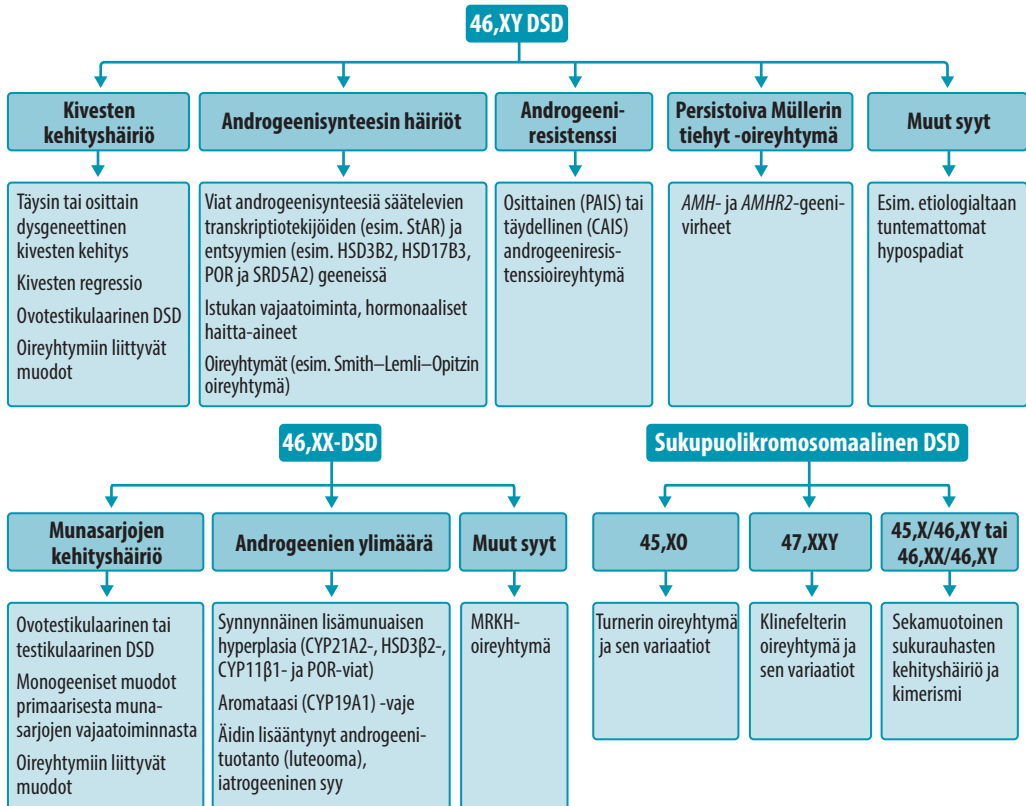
46,XY DSD

Kivesten kehityshäiriö

Täysin tai osittain dysgeneettinen kivesten kehitys

Kivesten regressio

Ovotestikulaarinen DSD

Oireyhtymiin liittyvät muodot

Androgeenisynteesin häiriöt

Viat androgeenisynteesiä säätelevien transkriptiotekijöiden (esim. StAR) ja entsyymien (esim. HSD3B2, HSD17B3, POR ja SRD5A2) geeneissä

Istukan vajaatoiminta, hormonaaliset haitta-aineet

Oireyhtymät (esim. Smith–Lemli–Opitzin oireyhtymä)

Androgeeniresistenssi

Osittainen (PAIS) tai täydellinen (CAIS) androgeeniresistenssioireyhtymä

Persistoiva Müllerin tiehyt -oireyhtymä

*AMH*- ja *AMHR2*-geenivirheet

Muut syyt

Esim. etiologialtaan tuntemattomat hypospadiat

46,XX-DSD

Munasarjojen kehityshäiriö

Ovotestikulaarinen tai testikulaarinen DSD

Monogeeniset muodot primaarisesta munasarjojen vajaatoiminnasta

Oireyhtymiin liittyvät muodot

Androgeenien ylimäärä

Synnynnäinen lisämunuaisen hyperplasia (CYP21A2-, HSD3β2-, CYP11β1- ja POR-viat)

Aromataasi (CYP19A1) -vaje

Äidin lisääntynyt androgeenituotanto (luteooma), iatrogeeninen syy

Muut syyt

MRKH-oireyhtymä

Sukupuolikromosomaalinen DSD

45,XO

Turnerin oireyhtymä ja sen variaatiot

47,XXY

Klinefelterin oireyhtymä ja sen variaatiot

45,X/46,XY tai 46,XX/46,XY

Sekamuotoinen sukurauhasten kehityshäiriö ja kimerismi